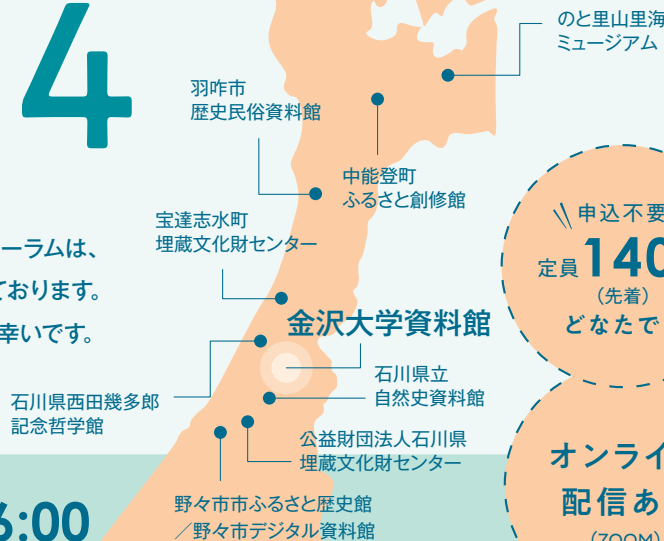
4

のと里山里海
ミュージアム

羽咋市
歴史民俗資料館

中能登町
ふるさと創修館

宝達志水町
埋蔵文化財センター

ーラムは、
ております。
幸いです。

金沢大学資料館

石川県立
自然史資料館

石川県西田幾多郎
記念哲学館

公益財団法人石川県
埋蔵文化財センター

野々市市ふるさと歴史館
／野々市市デジタル資料館

6:00

申込不要
定員140
（先着）
どなたで

オンライ
配信あ
（ZOOM）